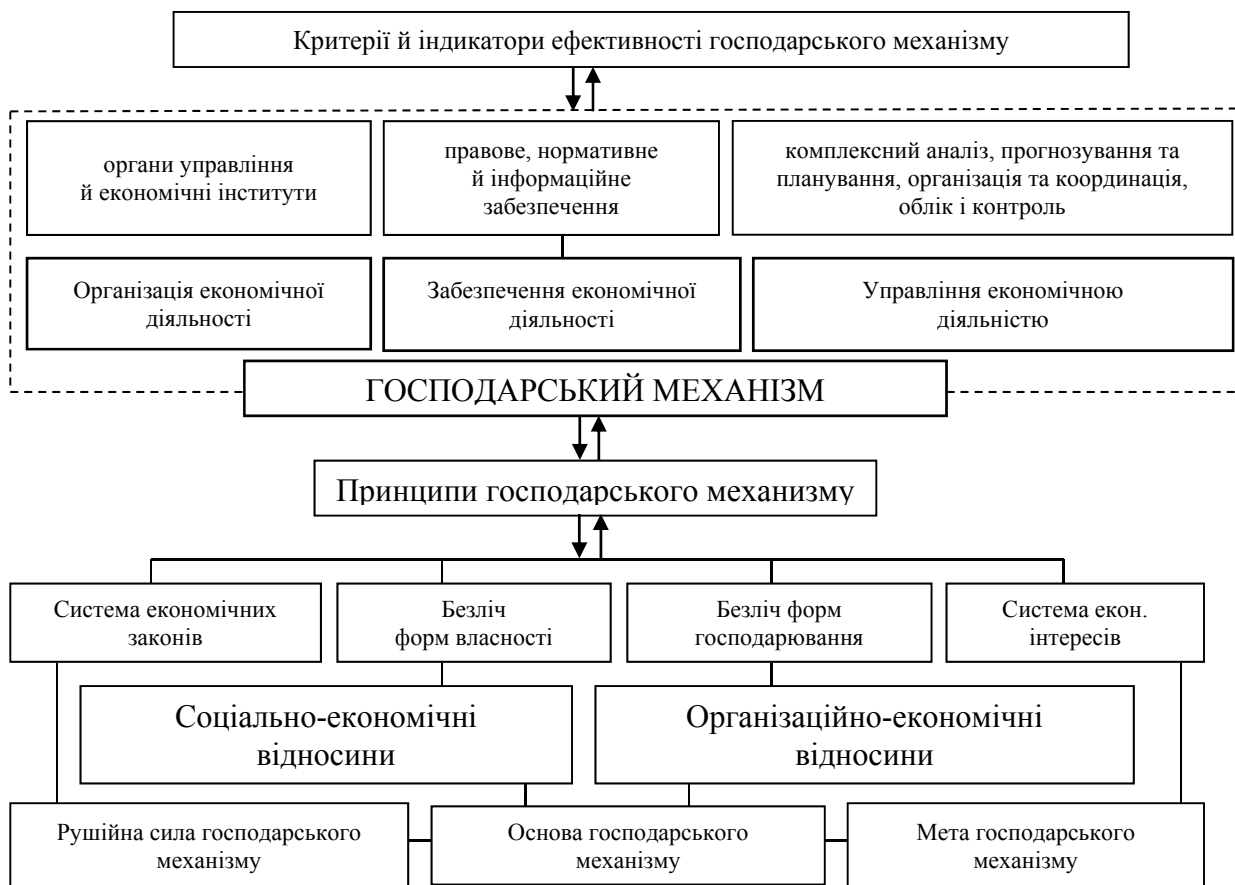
Критерії й індикатори ефективності господарського механізму

органи управління й економічні інститути

правове, нормативне й інформаційне забезпечення

комплексний аналіз, прогнозування та планування, організація та координація, облік і контроль

Організація економічної діяльності

Забезпечення економічної діяльності

Управління економічною діяльністю

ГОСПОДАРСЬКИЙ МЕХАНІЗМ

Принципи господарського механізму

Система економічних законів

Безліч форм власності

Безліч форм господарювання

Система екон. інтересів

Соціально-економічні відносини

Організаційно-економічні відносини

Рушійна сила господарського механізму

Основа господарського механізму

Мета господарського механізму